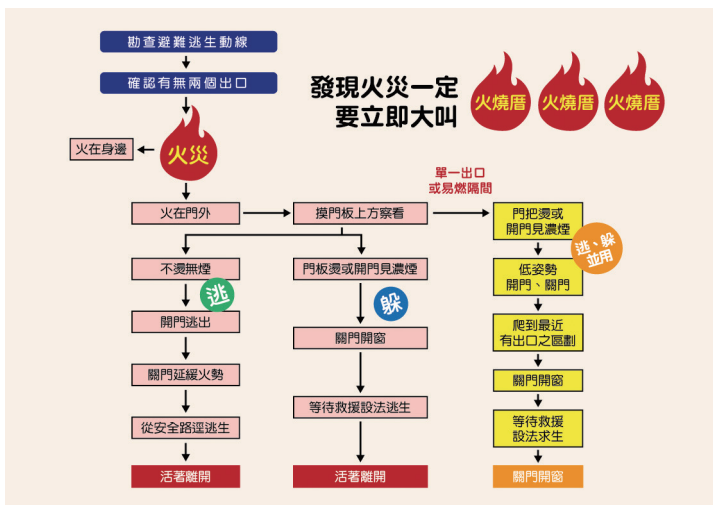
勘查避難逃生動線

確認有無兩個出口

發現火災一定要立即大叫

火燒厝 火燒厝 火燒厝

火在身邊

火災

單一出口或易燃隔間

火在門外

摸門板上方察看

門把燙或開門見濃煙

逃、躲並用

不燙無煙

逃

門板燙或開門見濃煙

躲

低姿勢開門、關門

開門逃出

關門開窗

爬到最近有出口之區劃

關門延緩火勢

關門開窗

等待救援設法逃生

等待救援設法求生

從安全路逕逃生

活著離開

活著離開

關門開窗